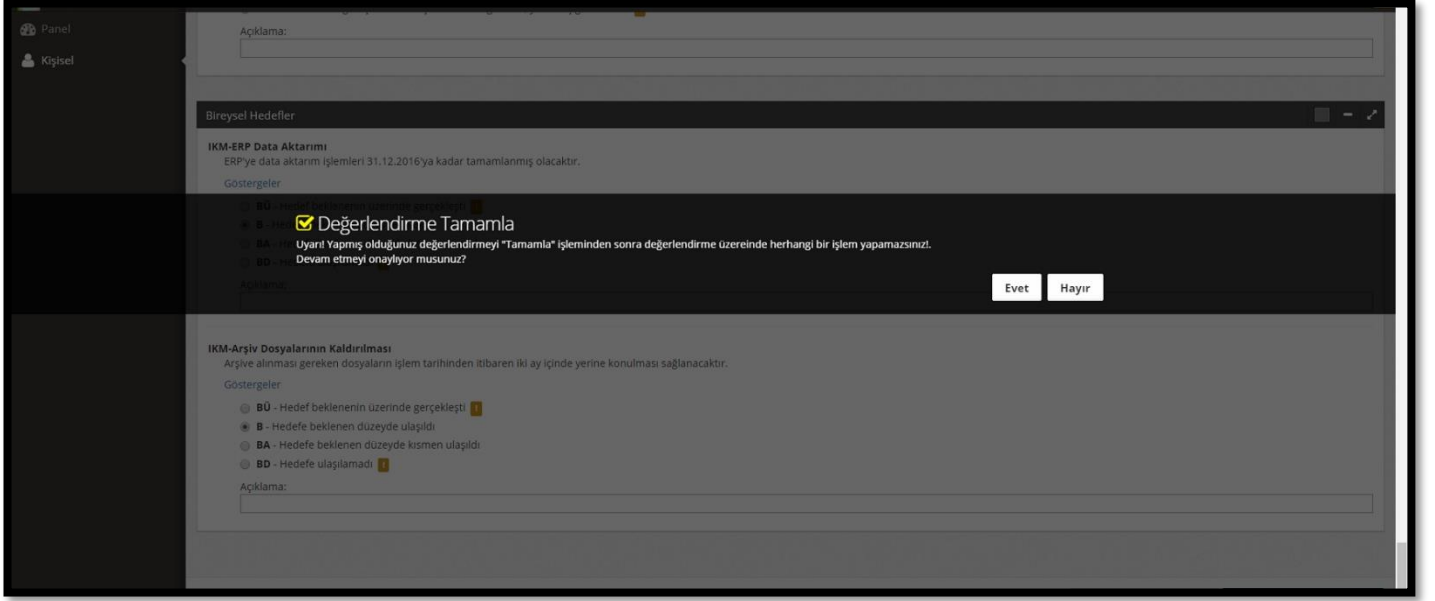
Panel

Kişisel

Açıklama:

Bireysel Hedefler

IKM-ERP Data Aktarımı

ERP'ye data aktarım işlemleri 31.12.2016'ya kadar tamamlanmış olacaktır.

Göstergeler

BÜ - Hedef beklenenin üzerinde gerçekleşti

B - Hed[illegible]

BA - H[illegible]

BD - H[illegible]

Açıklama:

Değerlendirme Tamamla

Uyarı! Yapmış olduğunuz değerlendirmeyi "Tamamla" işleminden sonra değerlendirme üzereinde herhangi bir işlem yapamazsınız!. Devam etmeyi onaylıyor musunuz?

Evet

Hayır

IKM-Arşiv Dosyalarının Kaldırılması

Arşive alınması gereken dosyaların işlem tarihinden itibaren iki ay içinde yerine konulması sağlanacaktır.

Göstergeler

BÜ - Hedef beklenenin üzerinde gerçekleşti

B - Hedefe beklenen düzeyde ulaşıldı

BA - Hedefe beklenen düzeyde kısmen ulaşıldı

BD - Hedefe ulaşılamadı

Açıklama: